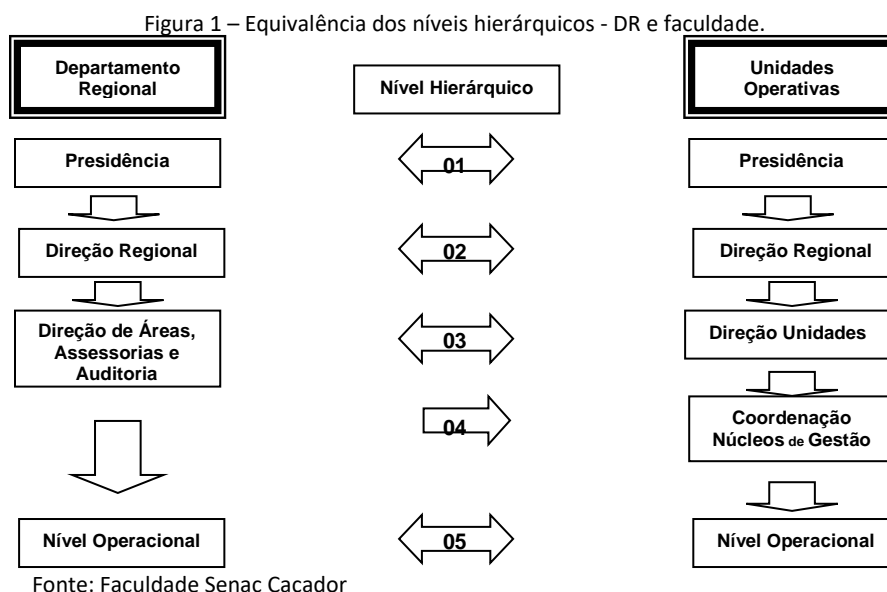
Figura 1 – Equivalência dos níveis hierárquicos - DR e faculdade.

Departamento Regional

Nível Hierárquico

Unidades Operativas

Presidência

01

Presidência

Direção Regional

02

Direção Regional

Direção de Áreas, Assessorias e Auditoria

03

Direção Unidades

04

Coordenação Núcleos de Gestão

Nível Operacional

05

Nível Operacional

Fonte: Faculdade Senac Cacador